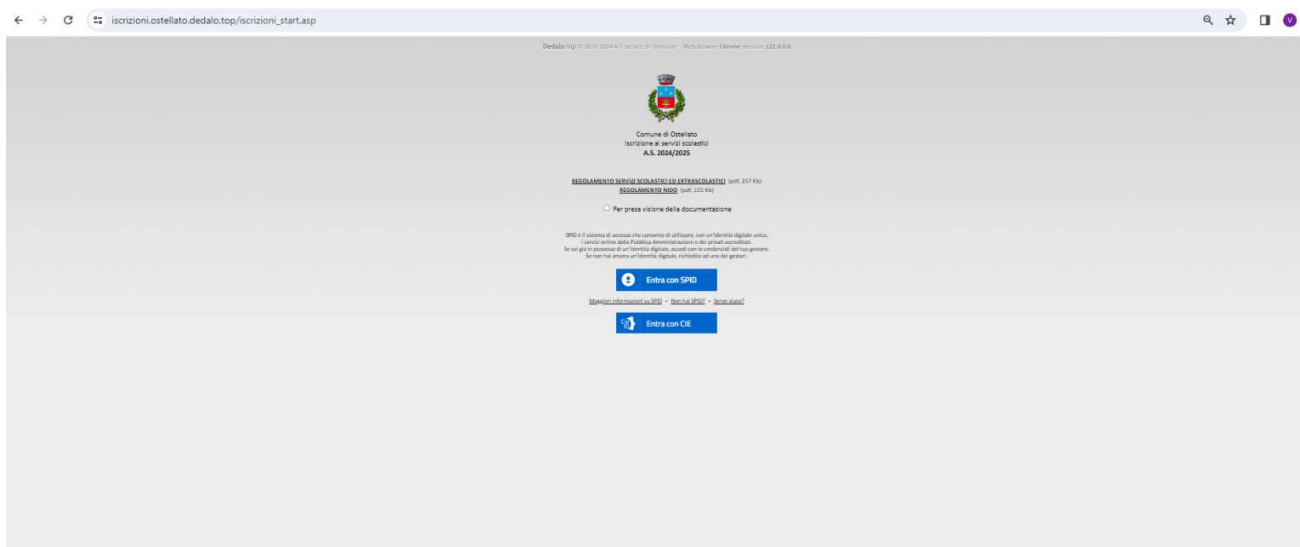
iscrizioni.ostellato.dedalo.top/iscrizioni_start.asp

V

Dedalo.top © 2016-2024 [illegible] Web browser: Chrome versione 122.0.0.0

Comune di Ostellato
Iscrizione ai servizi scolastici
A.S. 2024/2025

REGOLAMENTO SERVIZI SCOLASTICI ED EXTRASCOLASTICI (pdf, 257 Kb)
REGOLAMENTO NIDO (pdf, 155 Kb)

Per presa visione della documentazione

SPID è il sistema di accesso che consente di utilizzare, con un'identità digitale unica, i servizi online della Pubblica Amministrazione e dei privati accreditati. Se sei già in possesso di un'identità digitale, accedi con le credenziali del tuo gestore. Se non hai ancora un'identità digitale, richiedila ad uno dei gestori.

Entra con SPID

Maggiori informazioni su SPID • Non hai SPID? • Serve aiuto?

Entra con CIE